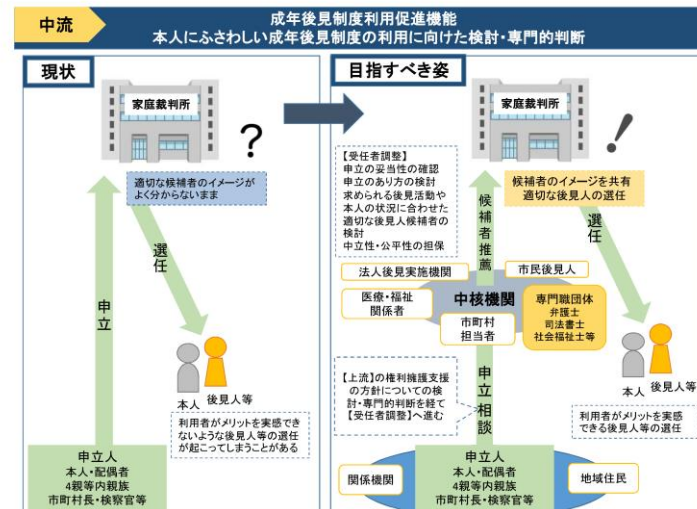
中流

成年後見制度利用促進機能
本人にふさわしい成年後見制度の利用に向けた検討・専門的判断

現状

家庭裁判所

?

適切な候補者のイメージがよく分からないまま

選任

申立

本人

後見人等

利用者がメリットを実感できないような後見人等の選任が起こってしまうことがある

申立人
本人・配偶者
4親等内親族
市町村長・検察官等

目指すべき姿

家庭裁判所

!

【受任者調整】
申立の妥当性の確認
申立のあり方の検討
求められる後見活動や本人の状況に合わせた適切な後見人候補者の検討
中立性・公平性の担保

候補者推薦

候補者のイメージを共有
適切な後見人の選任

選任

法人後見実施機関

市民後見人

医療・福祉関係者

中核機関

市町村担当者

専門職団体
弁護士
司法書士
社会福祉士等

【上流】の権利擁護支援の方針についての検討・専門的判断を経て【受任者調整】へ進む

申立相談

本人

後見人等

利用者がメリットを実感できる後見人等の選任

関係機関

申立人
本人・配偶者
4親等内親族
市町村長・検察官等

地域住民